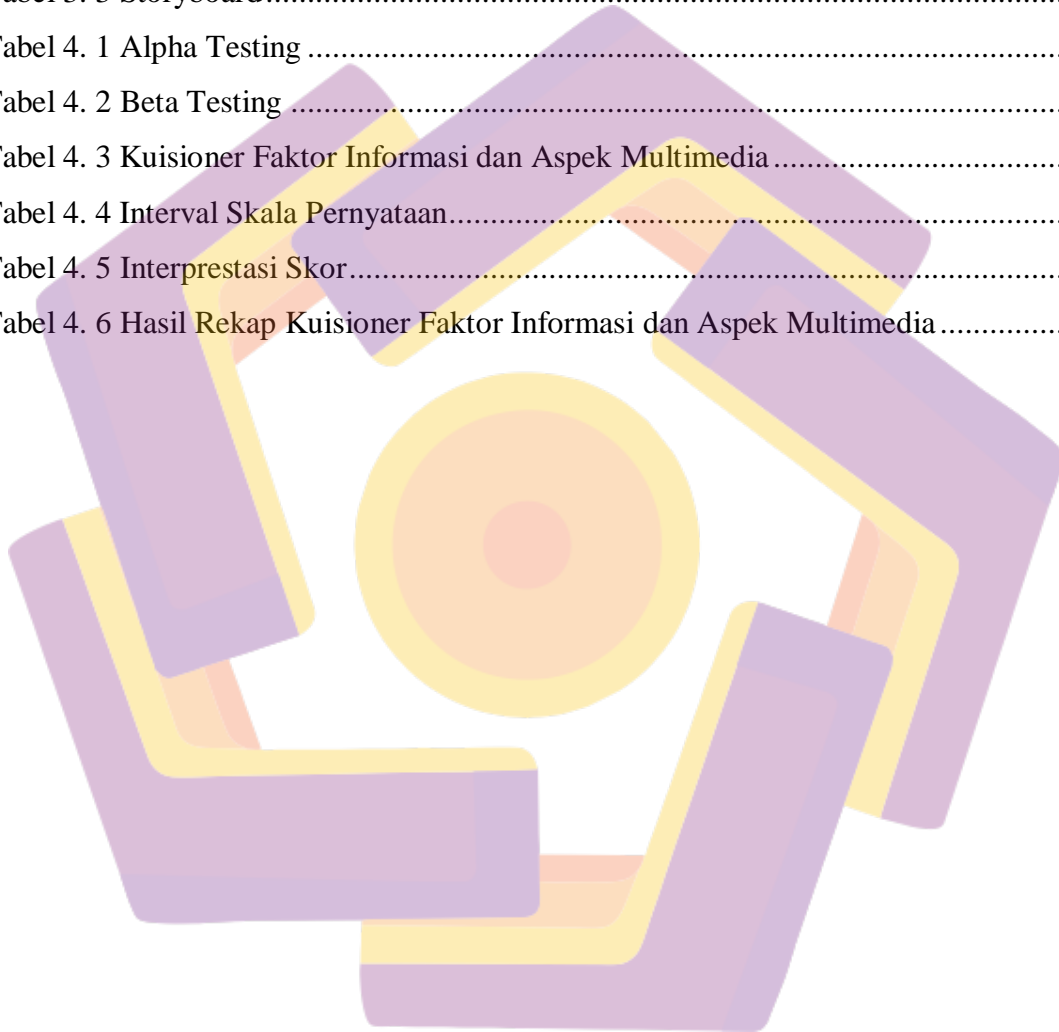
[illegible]abel 3. 5 Storyboard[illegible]
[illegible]abel 4. 1 Alpha Testing ......................................................................................
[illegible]abel 4. 2 Beta Testing .......................................................................................
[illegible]abel 4. 3 Kuisioner Faktor Informasi dan Aspek Multimedia ..............................
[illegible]abel 4. 4 Interval Skala Pernyataan.....................................................................
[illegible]abel 4. 5 Interprestasi Skor.................................................................................
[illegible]abel 4. 6 Hasil Rekap Kuisioner Faktor Informasi dan Aspek Multimedia ............